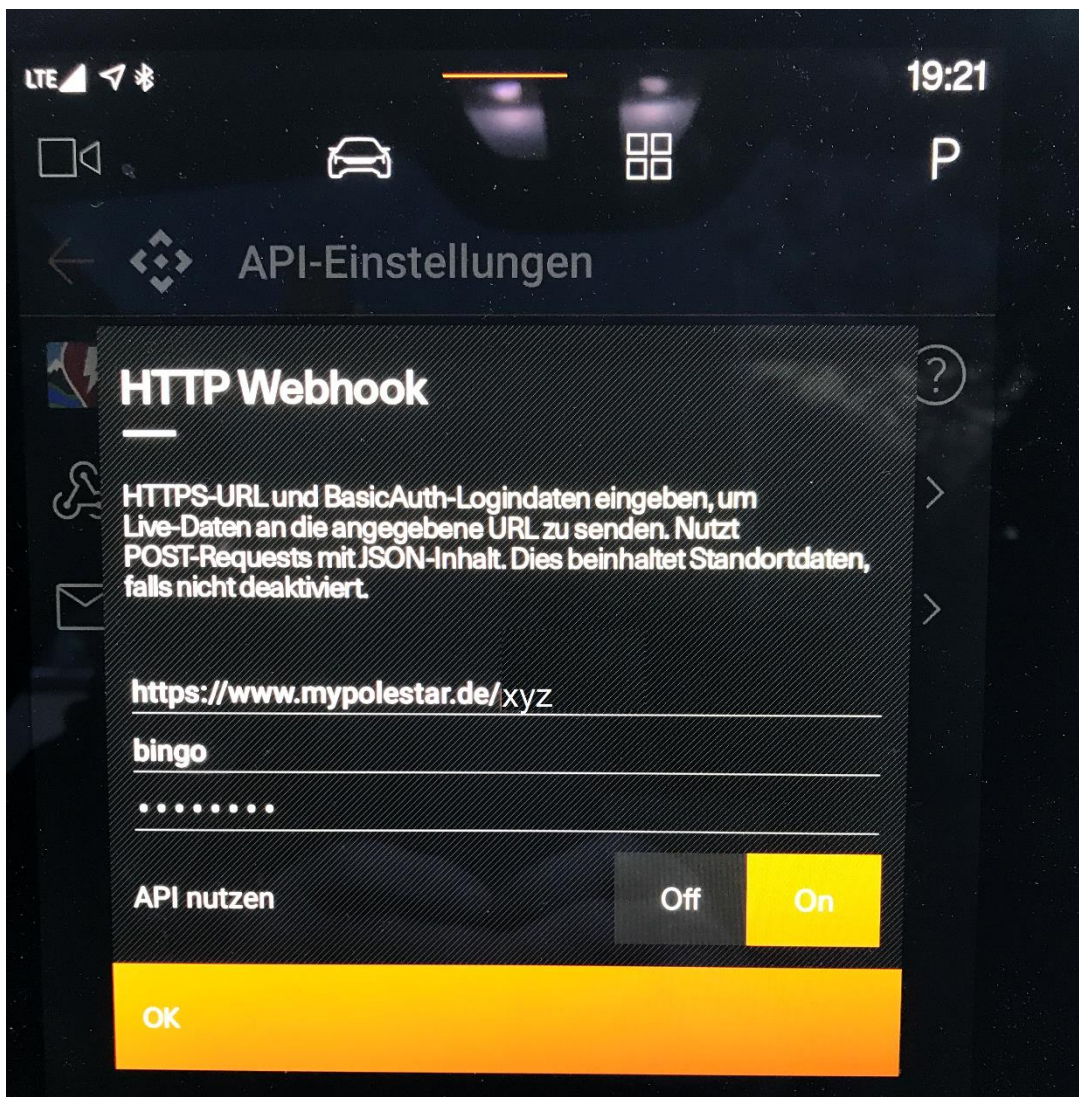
LTE

19:21

P

API-Einstellungen

?

HTTP Webhook

HTTPS-URL und BasicAuth-Logindaten eingeben, um Live-Daten an die angegebene URL zu senden. Nutzt POST-Requests mit JSON-Inhalt. Dies beinhaltet Standortdaten, falls nicht deaktiviert.

https://www.mypolestar.de/xyz

bingo

••••••••

API nutzen

Off

On

OK